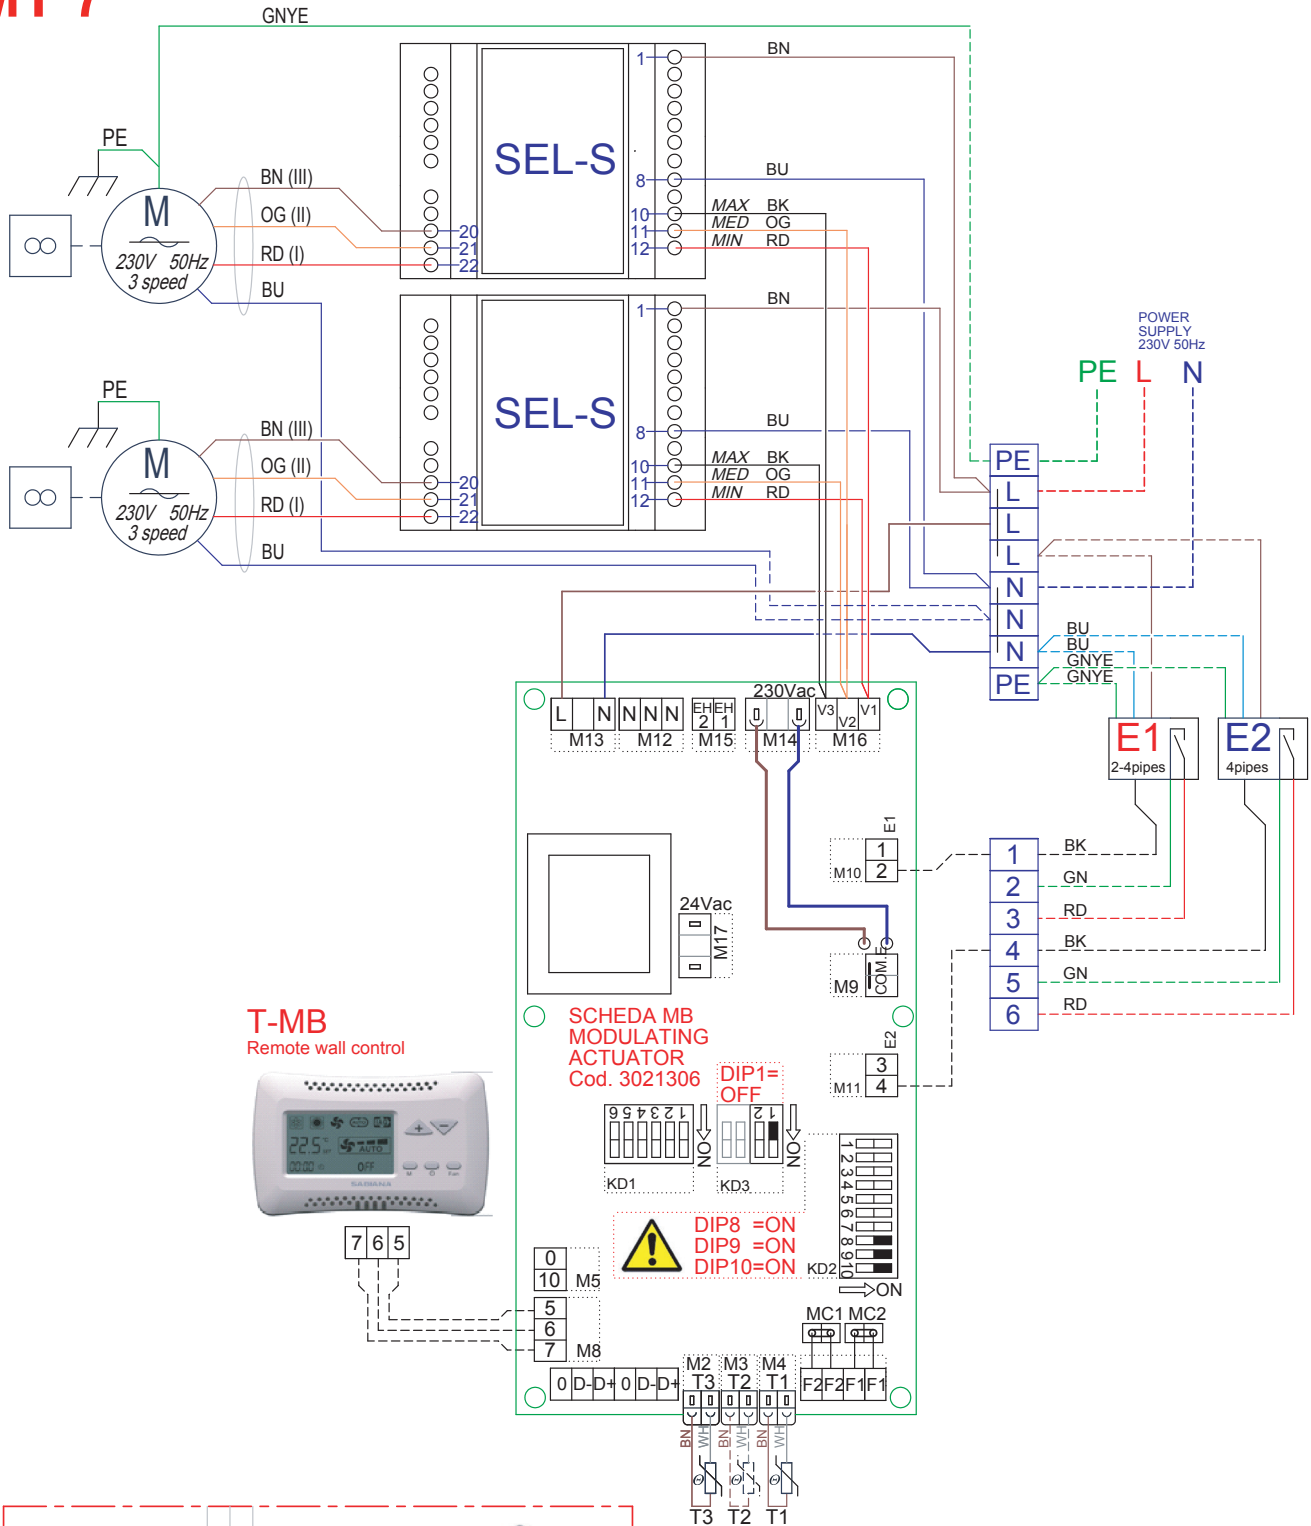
GNYE

PE

M
230V 50Hz
3 speed

BN (III)
OG (II)
RD (I)
BU

SEL-S

1
8
10
11
12
20
21
22

BN
BU
MAX BK
MED OG
MIN RD

PE

M
230V 50Hz
3 speed

BN (III)
OG (II)
RD (I)
BU

SEL-S

1
8
10
11
12
20
21
22

BN
BU
MAX BK
MED OG
MIN RD

POWER SUPPLY 230V 50Hz
PE L N

PE
L
L
L
N
N
N
PE

BU
BU
GNYE
GNYE

E1
2-4pipes

E2
4pipes

230Vac
L N N N N EH 2 EH 1 V3 V2 V1
M13 M12 M15 M14 M16

E1
M10 1 2

1 BK
2 GN
3 RD
4 BK
5 GN
6 RD

24Vac
M17

M9 COM.

E2
M11 3 4

T-MB
Remote wall control

SCHEDA MB
MODULATING
ACTUATOR
Cod. 3021306

DIP1=
OFF

1 2 3 4 5 6
ON
KD1

1 2
ON
KD3

1 2 3 4 5 6 7 8 9 10
KD2
ON

DIP8 =ON
DIP9 =ON
DIP10=ON

7 6 5

0
10 M5

5
6
7 M8

MC1 MC2

M2 M3 M4
T3 T2 T1
0 D- D+ 0 D- D+
F2 F2 F1 F1

BN WH BN WH BN WH

T3 T2 T1